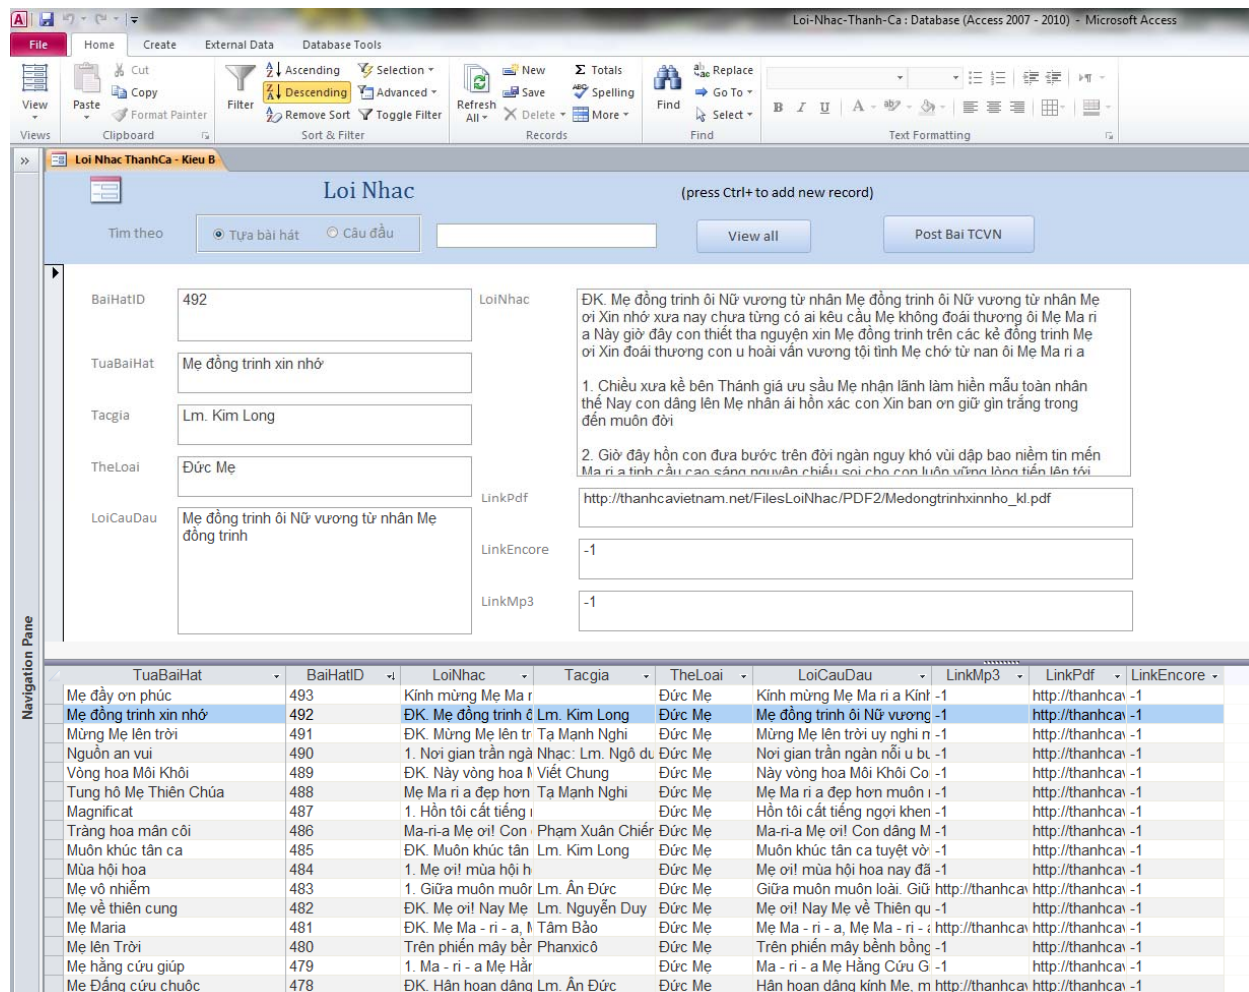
Loi-Nhac-Thanh-Ca : Database (Access 2007 - 2010) - Microsoft Access

File | Home | Create | External Data | Database Tools

View | Paste | Cut | Copy | Format Painter | Filter | Ascending | Descending | Remove Sort | Selection | Advanced | Toggle Filter | Refresh All | New | Save | Delete | Totals | Spelling | More | Find | Replace | Go To | Select

Views | Clipboard | Sort & Filter | Records | Find | Text Formatting

Loi Nhac ThanhCa - Kieu B

Loi Nhac

(press Ctrl+ to add new record)

Tim theo | Tựa bài hát | Câu đầu | View all | Post Bai TCVN

BaiHatID | 492

TuaBaiHat | Mẹ đồng trinh xin nhớ

Tacgia | Lm. Kim Long

TheLoai | Đức Mẹ

LoiCauDau | Mẹ đồng trinh ôi Nữ vương từ nhân Mẹ đồng trinh

LoiNhac | ĐK. Mẹ đồng trinh ôi Nữ vương từ nhân Mẹ đồng trinh ôi Nữ vương từ nhân Mẹ ơi Xin nhớ xưa nay chưa từng có ai kêu cầu Mẹ không đoái thương ôi Mẹ Ma ri a Này giờ đây con thiết tha nguyện xin Mẹ đồng trinh trên các kẻ đồng trinh Mẹ ơi Xin đoái thương con u hoài vẫn vương tội tình Mẹ chớ từ nan ôi Mẹ Ma ri a

1. Chiều xưa kề bên Thánh giá ưu sầu Mẹ nhận lãnh làm hiền mẫu toàn nhân thế Nay con dâng lên Mẹ nhân ái hồn xác con Xin ban ơn giữ gìn trắng trong đến muôn đời

2. Giờ đây hồn con đưa bước trên đời ngàn nguy khó vùi dập bao niềm tin mến Ma ri a tình cầu cao sáng nguyện chiếu soi cho con luôn vững lòng tiến lên tới

LinkPdf | http://thanhcavietnam.net/FilesLoiNhac/PDF2/Medongtrinhxinnho_kl.pdf

LinkEncore | -1

LinkMp3 | -1

Navigation Pane

| TuaBaiHat | BaiHatID | LoiNhac | Tacgia | TheLoai | LoiCauDau | LinkMp3 | LinkPdf | LinkEncore |
|---|---|---|---|---|---|---|---|---|
| Mẹ đầy ơn phúc | 493 | Kính mừng Mẹ Ma r | | Đức Mẹ | Kính mừng Mẹ Ma ri a Kính | -1 | http://thanhca | -1 |
| Mẹ đồng trinh xin nhớ | 492 | ĐK. Mẹ đồng trinh ô | Lm. Kim Long | Đức Mẹ | Mẹ đồng trinh ôi Nữ vương | -1 | http://thanhca | -1 |
| Mừng Mẹ lên trời | 491 | ĐK. Mừng Mẹ lên tr | Tạ Mạnh Nghi | Đức Mẹ | Mừng Mẹ lên trời uy nghi n | -1 | http://thanhca | -1 |
| Nguồn an vui | 490 | 1. Nơi gian trần ngà | Nhạc: Lm. Ngô dư | Đức Mẹ | Nơi gian trần ngàn nỗi u bu | -1 | http://thanhca | -1 |
| Vòng hoa Môi Khôi | 489 | ĐK. Này vòng hoa M | Viết Chung | Đức Mẹ | Này vòng hoa Môi Khôi Co | -1 | http://thanhca | -1 |
| Tung hô Mẹ Thiên Chúa | 488 | Mẹ Ma ri a đẹp hơn | Tạ Mạnh Nghi | Đức Mẹ | Mẹ Ma ri a đẹp hơn muôn | -1 | http://thanhca | -1 |
| Magnificat | 487 | 1. Hồn tôi cất tiếng | | Đức Mẹ | Hồn tôi cất tiếng ngợi khen | -1 | http://thanhca | -1 |
| Tràng hoa mân côi | 486 | Ma-ri-a Mẹ ơi! Con | Phạm Xuân Chiến | Đức Mẹ | Ma-ri-a Mẹ ơi! Con dâng M | -1 | http://thanhca | -1 |
| Muôn khúc tân ca | 485 | ĐK. Muôn khúc tân | Lm. Kim Long | Đức Mẹ | Muôn khúc tân ca tuyệt vờ | -1 | http://thanhca | -1 |
| Mùa hội hoa | 484 | 1. Mẹ ơi! mùa hội h | | Đức Mẹ | Mẹ ơi! mùa hội hoa nay đã | -1 | http://thanhca | -1 |
| Mẹ vô nhiễm | 483 | 1. Giữa muôn muôn | Lm. Ân Đức | Đức Mẹ | Giữa muôn muôn loài. Giữ | http://thanhca | http://thanhca | -1 |
| Mẹ về thiên cung | 482 | ĐK. Mẹ ơi! Nay Mẹ | Lm. Nguyễn Duy | Đức Mẹ | Mẹ ơi! Nay Mẹ về Thiên qu | -1 | http://thanhca | -1 |
| Mẹ Maria | 481 | ĐK. Mẹ Ma - ri - a, | Tâm Bảo | Đức Mẹ | Mẹ Ma - ri - a, Mẹ Ma - ri - | http://thanhca | http://thanhca | -1 |
| Mẹ lên Trời | 480 | Trên phiến mây bề | Phanxicô | Đức Mẹ | Trên phiến mây bềnh bồng | -1 | http://thanhca | -1 |
| Mẹ hằng cứu giúp | 479 | 1. Ma - ri - a Mẹ Hằ | | Đức Mẹ | Ma - ri - a Mẹ Hằng Cứu G | -1 | http://thanhca | -1 |
| Mẹ Đấng cứu chuộc | 478 | ĐK. Hân hoan dâng | Lm. Ân Đức | Đức Mẹ | Hân hoan dâng kính Mẹ, m | http://thanhca | http://thanhca | -1 |